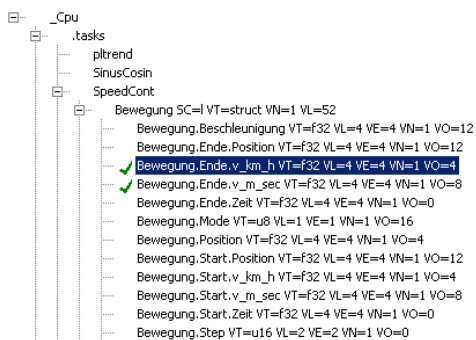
_Cpu
.tasks
pltrend
SinusCosin
SpeedCont
Bewegung SC=l VT=struct VN=1 VL=52
Bewegung.Beschleunigung VT=f32 VL=4 VE=4 VN=1 VO=12
Bewegung.Ende.Position VT=f32 VL=4 VE=4 VN=1 VO=12
Bewegung.Ende.v_km_h VT=f32 VL=4 VE=4 VN=1 VO=4
Bewegung.Ende.v_m_sec VT=f32 VL=4 VE=4 VN=1 VO=8
Bewegung.Ende.Zeit VT=f32 VL=4 VE=4 VN=1 VO=0
Bewegung.Mode VT=u8 VL=1 VE=1 VN=1 VO=16
Bewegung.Position VT=f32 VL=4 VE=4 VN=1 VO=4
Bewegung.Start.Position VT=f32 VL=4 VE=4 VN=1 VO=12
Bewegung.Start.v_km_h VT=f32 VL=4 VE=4 VN=1 VO=4
Bewegung.Start.v_m_sec VT=f32 VL=4 VE=4 VN=1 VO=8
Bewegung.Start.Zeit VT=f32 VL=4 VE=4 VN=1 VO=0
Bewegung.Step VT=u16 VL=2 VE=2 VN=1 VO=0